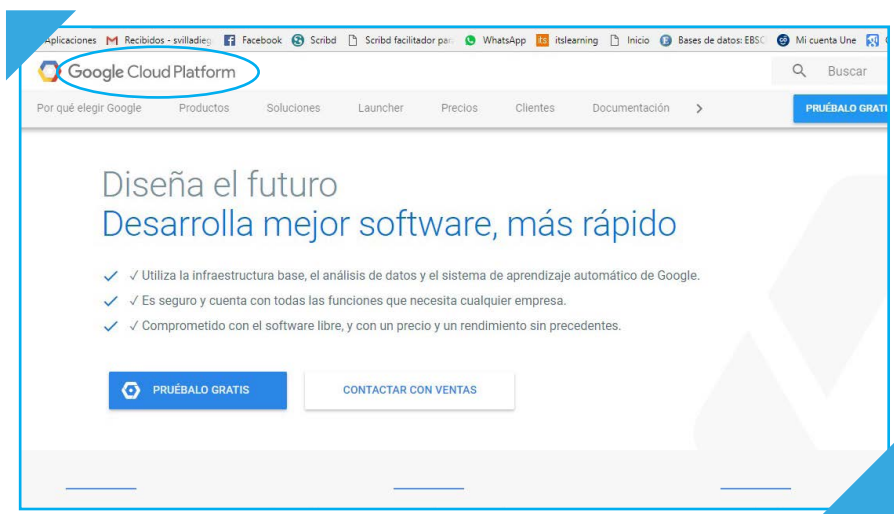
Aplicaciones Recibidos - svilladieg Facebook Scribd Scribd facilitador par WhatsApp itslearning Inicio Bases de datos: EBSC Mi cuenta Une

Google Cloud Platform

Buscar

Por qué elegir Google Productos Soluciones Launcher Precios Clientes Documentación

PRUÉBALO GRATI

Diseña el futuro
Desarrolla mejor software, más rápido

✓ Utiliza la infraestructura base, el análisis de datos y el sistema de aprendizaje automático de Google.
✓ Es seguro y cuenta con todas las funciones que necesita cualquier empresa.
✓ Comprometido con el software libre, y con un precio y un rendimiento sin precedentes.

PRUÉBALO GRATIS

CONTACTAR CON VENTAS